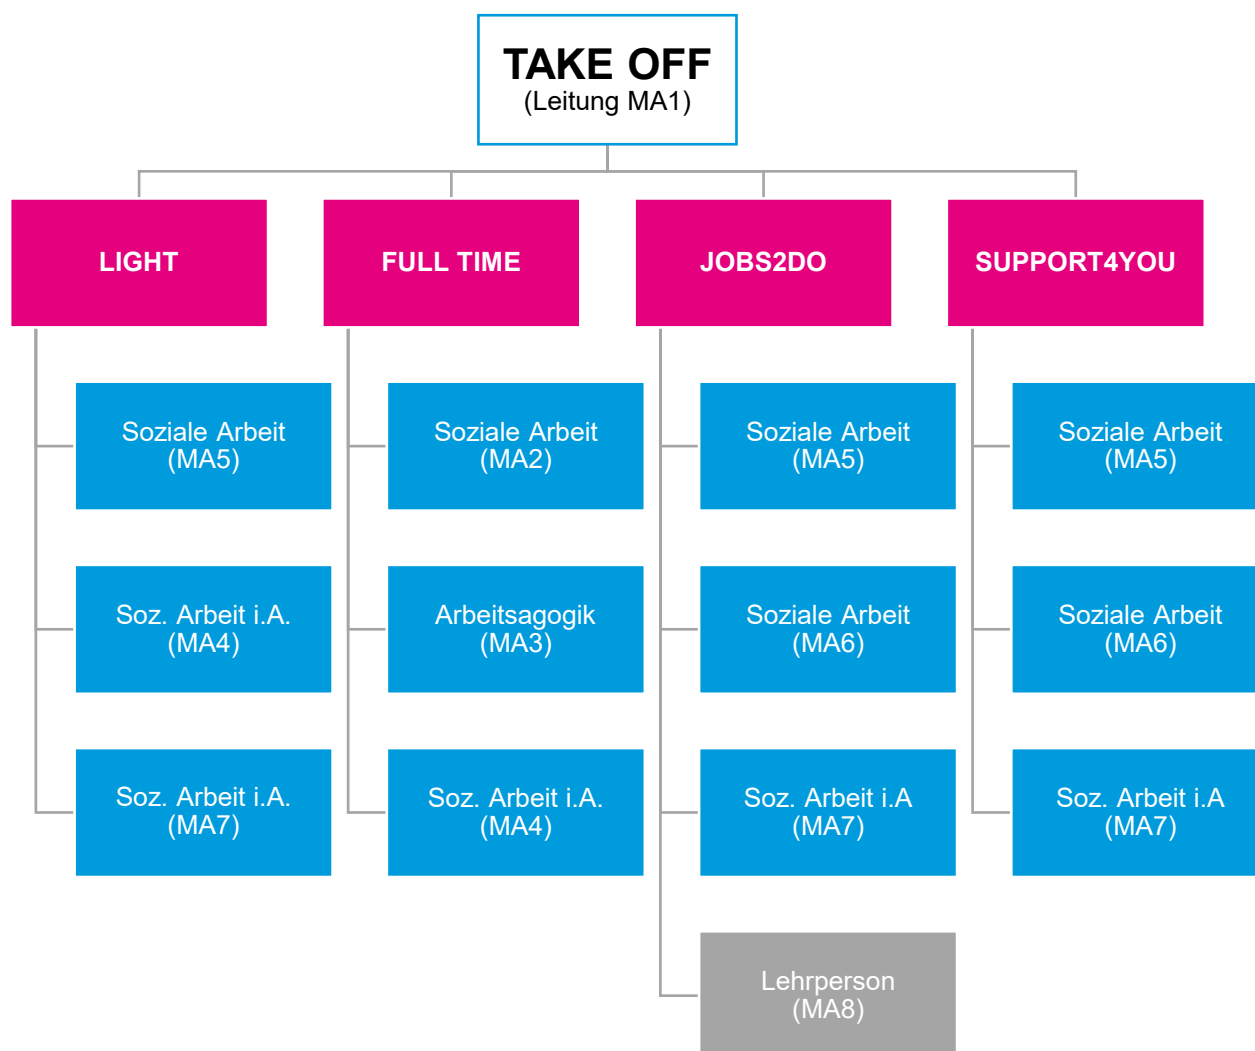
TAKE OFF
(Leitung MA1)

LIGHT

Soziale Arbeit
(MA5)

Soz. Arbeit i.A.
(MA4)

Soz. Arbeit i.A.
(MA7)

FULL TIME

Soziale Arbeit
(MA2)

Arbeitsagogik
(MA3)

Soz. Arbeit i.A.
(MA4)

JOBS2DO

Soziale Arbeit
(MA5)

Soziale Arbeit
(MA6)

Soz. Arbeit i.A
(MA7)

Lehrperson
(MA8)

SUPPORT4YOU

Soziale Arbeit
(MA5)

Soziale Arbeit
(MA6)

Soz. Arbeit i.A
(MA7)